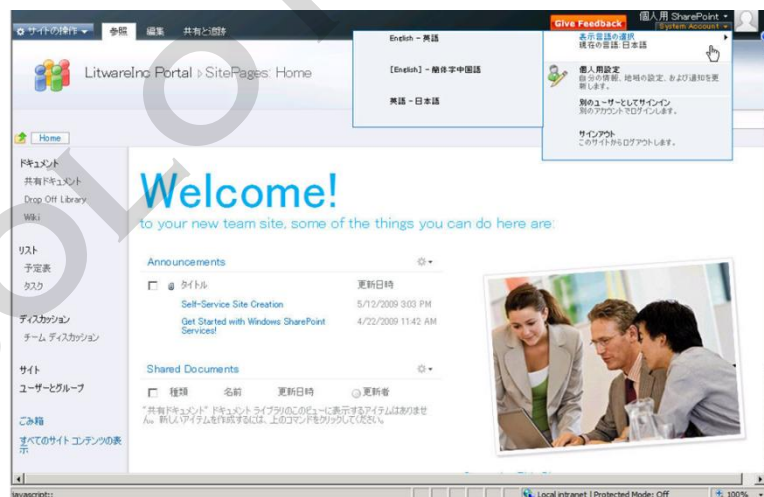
サイトの操作 参照 編集 共有と追跡

Give Feedback 個人用 SharePoint System Account

English - 英語

[English] - 簡体字中国語

英語 - 日本語

表示言語の選択
現在の言語: 日本語

個人用設定
自分の情報、地域の設定、および通知を更新します。

別のユーザーとしてサインイン
別のアカウントでログインします。

サインアウト
このサイトからログアウトします。

LitwareInc Portal ▸ SitePages: Home

Home

ドキュメント
共有ドキュメント
Drop Off Library
Wiki

リスト
予定表
タスク

ディスカッション
チーム ディスカッション

サイト
ユーザーとグループ

ごみ箱
すべてのサイト コンテンツの表示

Welcome!
to your new team site, some of the things you can do here are:

Announcements

| | タイトル | 更新日時 |
|---|---|---|
| | Self-Service Site Creation | 5/12/2009 3:03 PM |
| | Get Started with Windows SharePoint Services! | 4/22/2009 11:42 AM |

Shared Documents

| 種類 | 名前 | 更新日時 | 更新者 |
|---|---|---|---|

"共有ドキュメント" ドキュメント ライブラリのこのビューに表示するアイテムはありません。新しいアイテムを作成するには、上のコマンドをクリックしてください。

javascript:;

Local intranet | Protected Mode: Off 100%